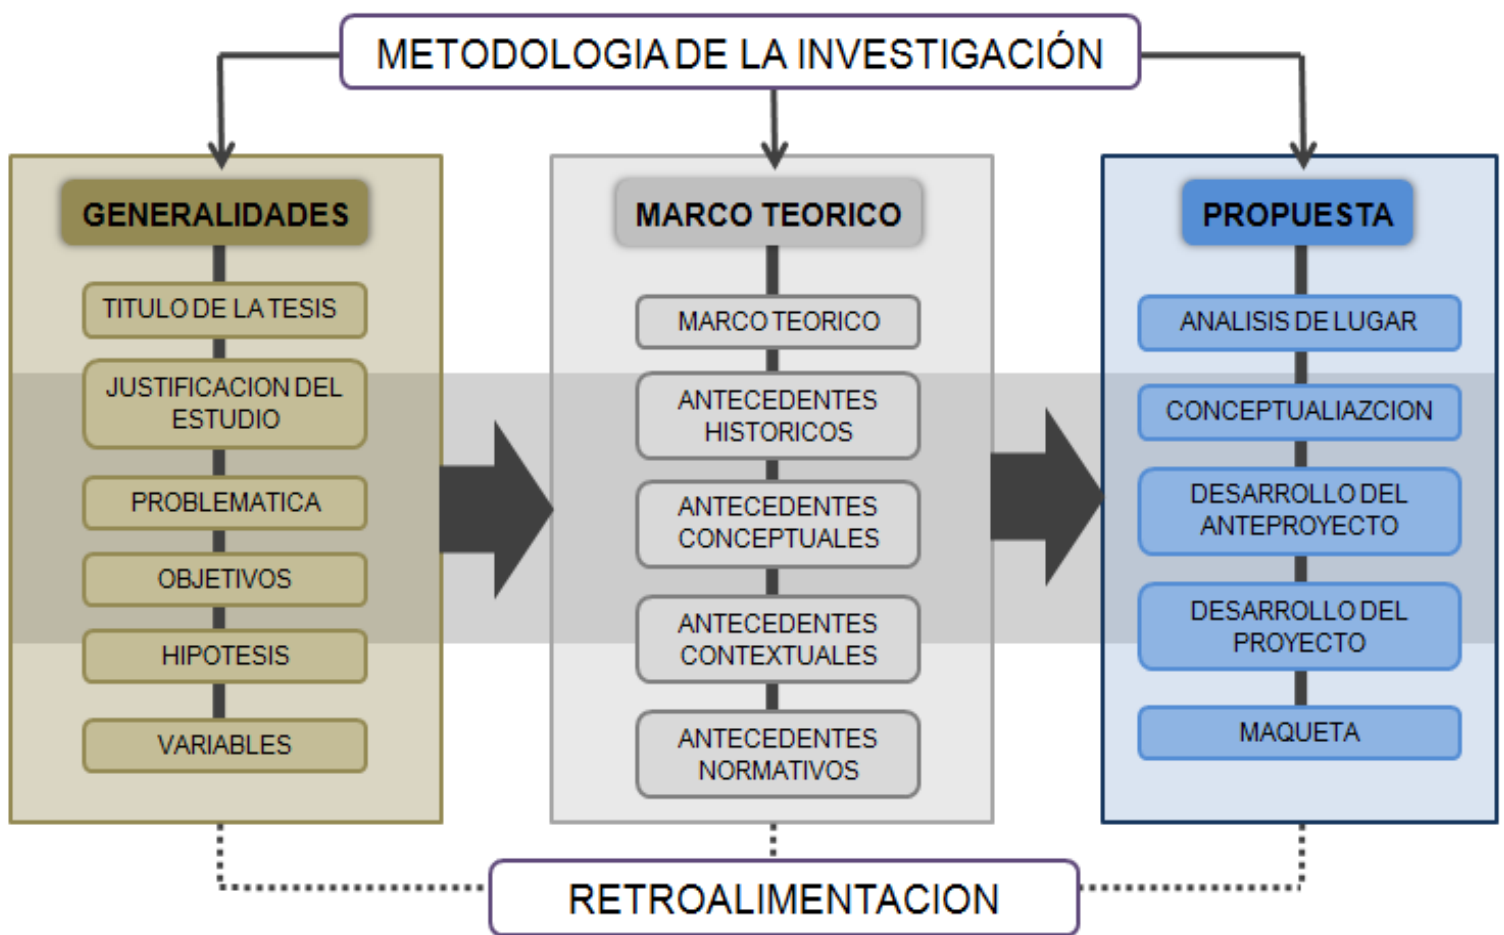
METODOLOGIA DE LA INVESTIGACIÓN

GENERALIDADES

TITULO DE LA TESIS

JUSTIFICACION DEL ESTUDIO

PROBLEMATICA

OBJETIVOS

HIPOTESIS

VARIABLES

MARCO TEORICO

MARCO TEORICO

ANTECEDENTES HISTORICOS

ANTECEDENTES CONCEPTUALES

ANTECEDENTES CONTEXTUALES

ANTECEDENTES NORMATIVOS

PROPUESTA

ANALISIS DE LUGAR

CONCEPTUALIAZCION

DESARROLLO DEL ANTEPROYECTO

DESARROLLO DEL PROYECTO

MAQUETA

RETROALIMENTACION